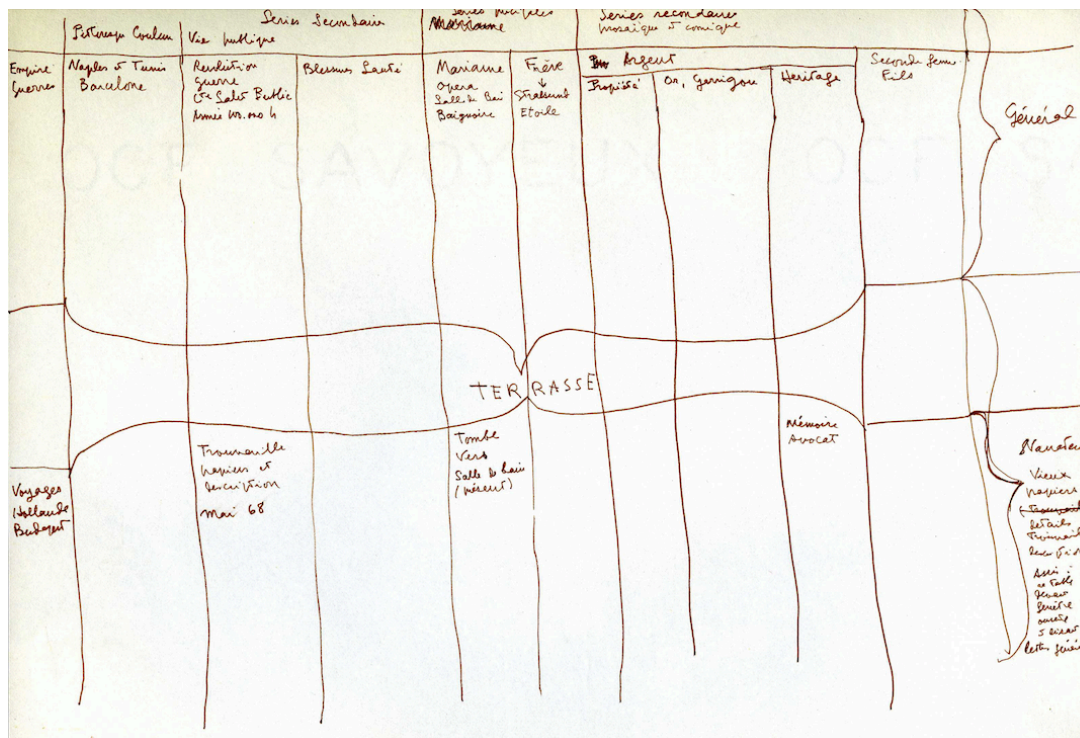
Séries Secondaire
Séries principales
Mariane
Séries secondaires
Mosaïque et comique

Peinture Couleur
Vie publique

Empire Guerres
Naples et Tunis Barcelone
Revolution Guerre Cte Salut Public Armée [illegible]
Blessures Santé
Mariane Opera Salle de Bain Baignoire
Frère ↓ Strasbourg Etoile
~~Bu~~ Argent
Propriété
Or, Gerrigou
Heritage
Seconde femme Fils

Général

TERRASSE

Voyages Hollande Budapest
Trouinville papiers et description Mai 68
Tombe Vert Salle de bain (présent)
Mémoire Avocat

Navarre
Vieux papiers
~~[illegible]~~
Détails Trouinville
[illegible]
Assis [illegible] Général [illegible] 5 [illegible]
lettre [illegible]